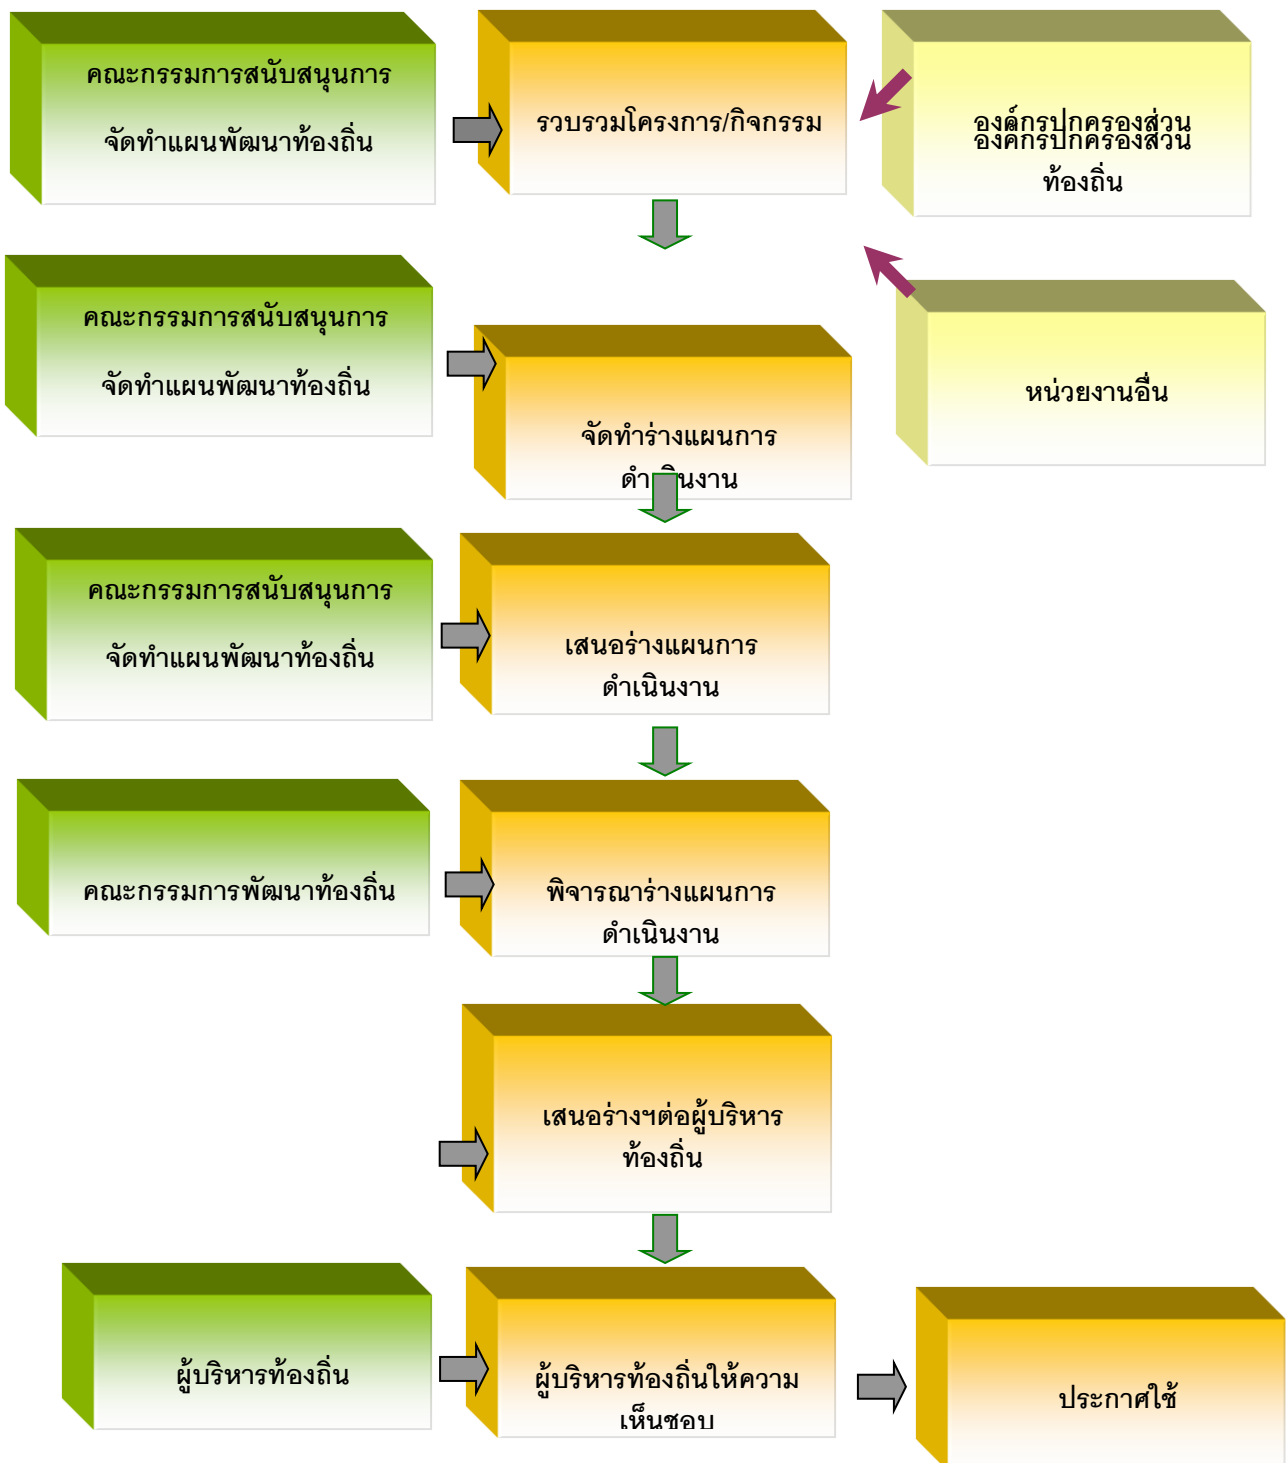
คณะกรรมการสนับสนุนการจัดทำแผนพัฒนาท้องถิ่น

รวบรวมโครงการ/กิจกรรม

องค์กรปกครองส่วน
องค์กรปกครองส่วนท้องถิ่น

คณะกรรมการสนับสนุนการจัดทำแผนพัฒนาท้องถิ่น

จัดทำร่างแผนการดำ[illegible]นงาน

หน่วยงานอื่น

คณะกรรมการสนับสนุนการจัดทำแผนพัฒนาท้องถิ่น

เสนอร่างแผนการดำเนินงาน

คณะกรรมการพัฒนาท้องถิ่น

พิจารณาร่างแผนการดำเนินงาน

เสนอร่างฯต่อผู้บริหารท้องถิ่น

ผู้บริหารท้องถิ่น

ผู้บริหารท้องถิ่นให้ความเห็นชอบ

ประกาศใช้